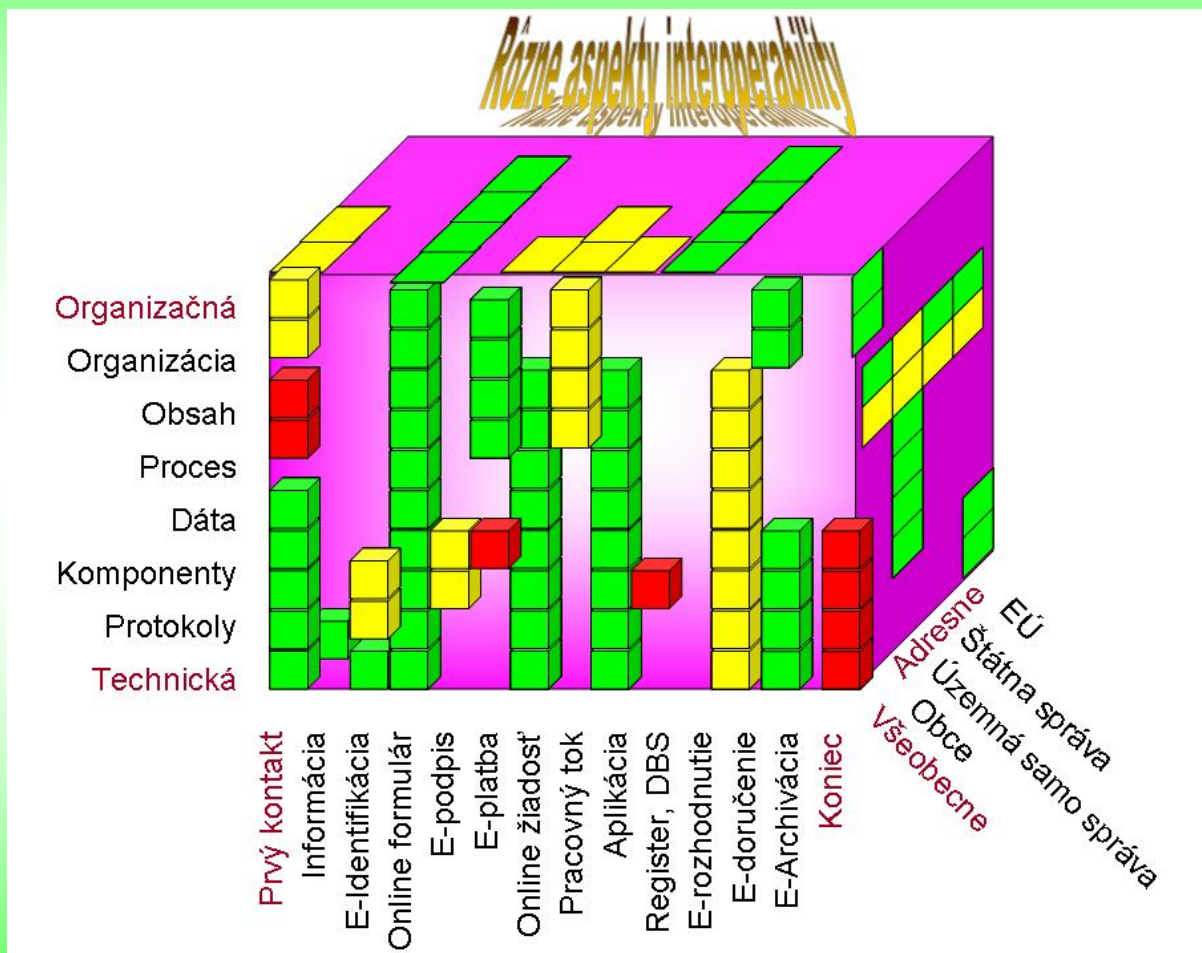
Rôzne aspekty interoperability

Organizačná
Organizácia
Obsah
Proces
Dáta
Komponenty
Protokoly
Technická

Prvý kontakt
Informácia
E-Identifikácia
Online formulár
E-podpis
E-platba
Online žiadosť
Pracovný tok
Aplikácia
Register, DBS
E-rozhodnutie
E-doručenie
E-Archivácia
Koniec

Adresne
EÚ
Štátna správa
Územná samo správa
Obce
Všeobecne